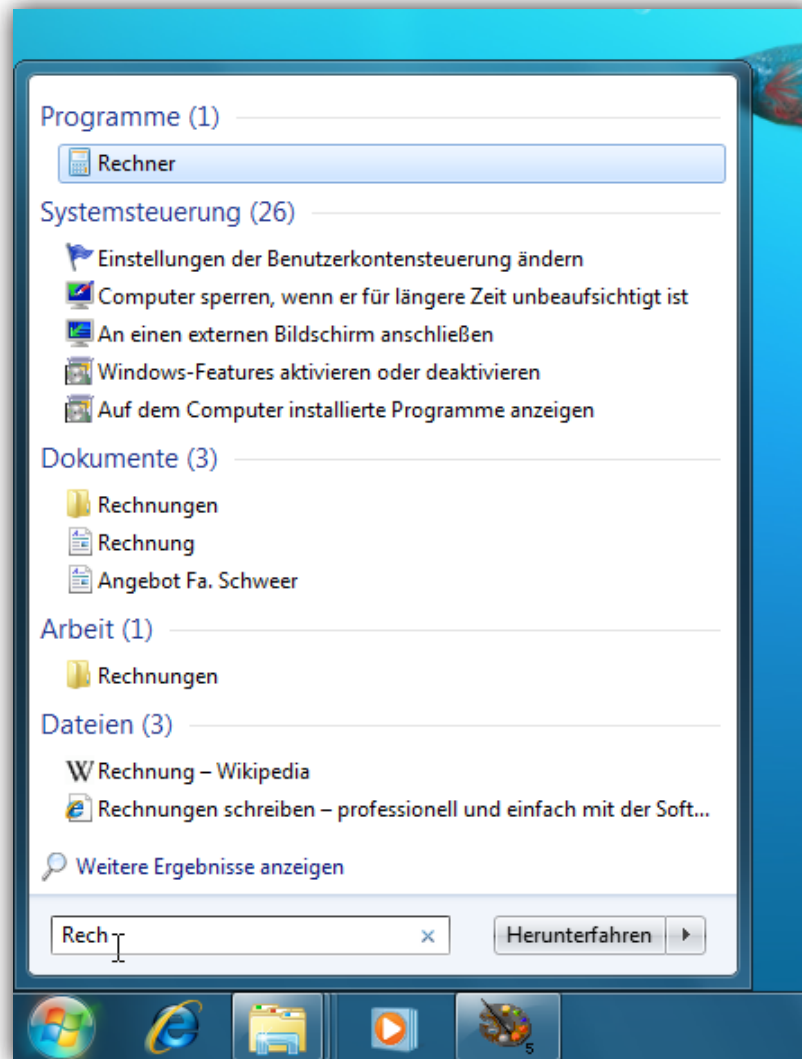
Programme (1)

Rechner

Systemsteuerung (26)

Einstellungen der Benutzerkontensteuerung ändern

Computer sperren, wenn er für längere Zeit unbeaufsichtigt ist

An einen externen Bildschirm anschließen

Windows-Features aktivieren oder deaktivieren

Auf dem Computer installierte Programme anzeigen

Dokumente (3)

Rechnungen

Rechnung

Angebot Fa. Schweer

Arbeit (1)

Rechnungen

Dateien (3)

W Rechnung – Wikipedia

Rechnungen schreiben – professionell und einfach mit der Soft...

Weitere Ergebnisse anzeigen

Rech

Herunterfahren

5